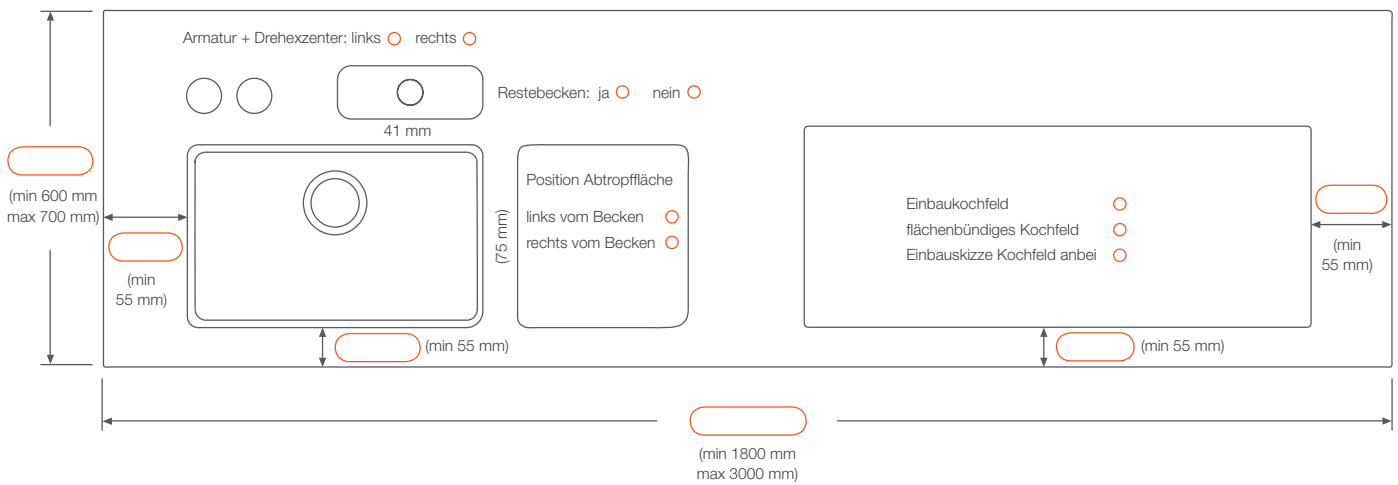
Armatur + Drehexzenter: links ◯ rechts ◯

Restebecken: ja ◯ nein ◯

41 mm

(min 600 mm max 700 mm)

Position Abtropffläche

links vom Becken ◯

rechts vom Becken ◯

(75 mm)

(min 55 mm)

(min 55 mm)

Einbaukochfeld ◯

flächenbündiges Kochfeld ◯

Einbauskizze Kochfeld anbei ◯

(min 55 mm)

(min 55 mm)

(min 1800 mm max 3000 mm)